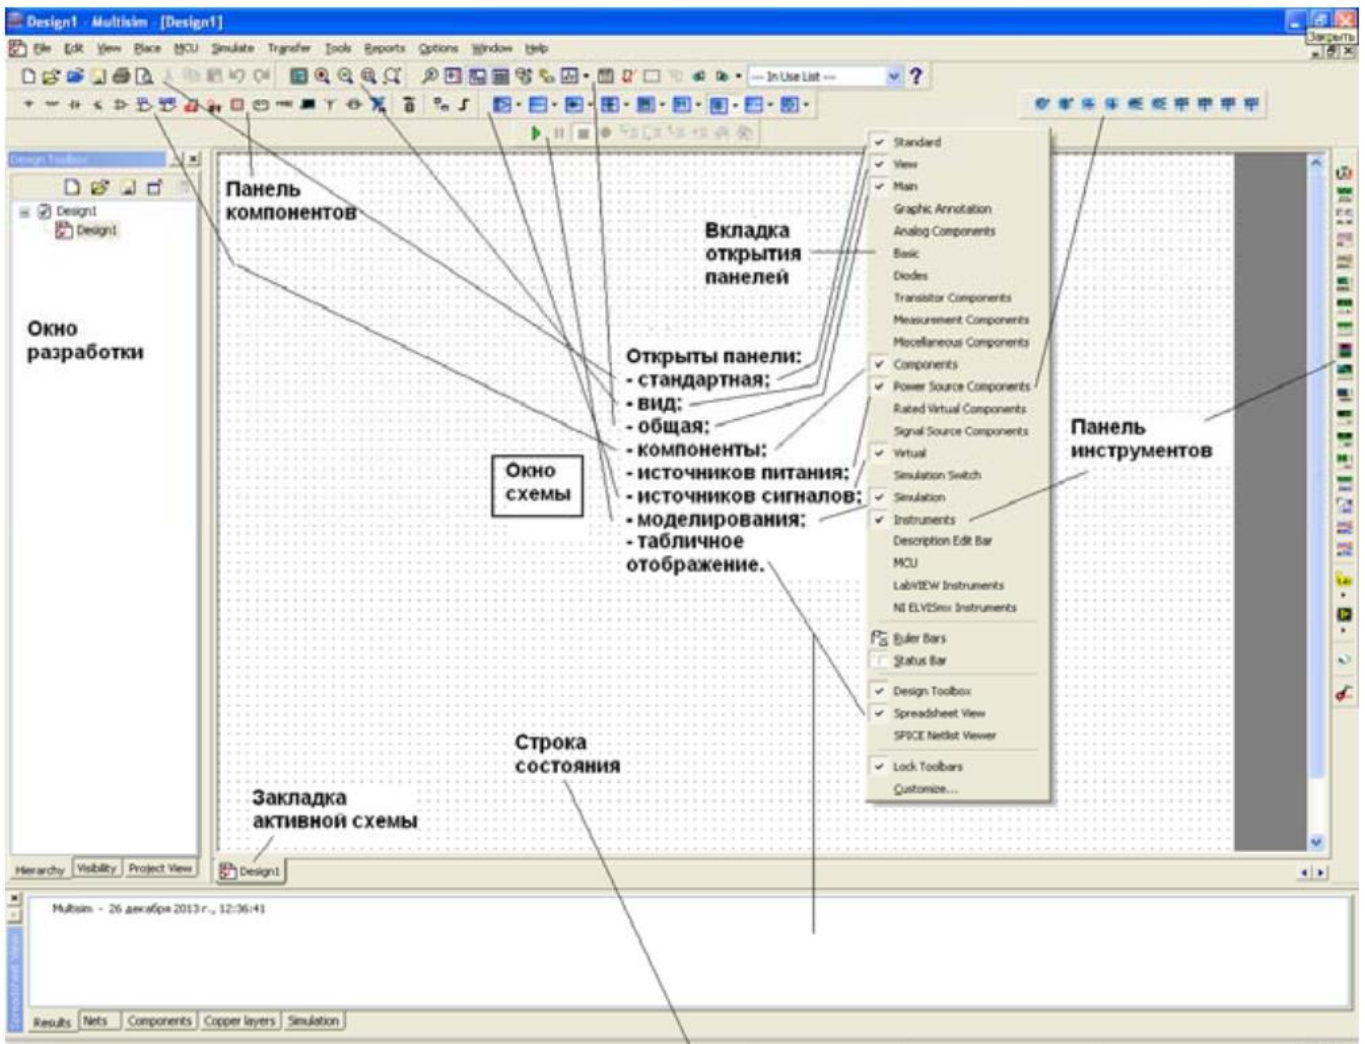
Design1 - Multisim - [Design1]

Закрыть

File Edit View Place MCU Simulate Transfer Tools Reports Options Window Help

--- In Use List ---

Design Toolbox

Design1

Design1

Панель компонентов

Окно разработки

Вкладка открытия панелей

Открыты панели:
- стандартная;
- вид;
- общая;
- компоненты;
- источников питания;
- источников сигналов;
- моделирования;
- табличное отображение.

Окно схемы

Standard
View
Main
Graphic Annotation
Analog Components
Basic
Diodes
Transistor Components
Measurement Components
Miscellaneous Components
Components
Power Source Components
Rated Virtual Components
Signal Source Components
Virtual
Simulation Switch
Simulation
Instruments
Description Edit Bar
MCU
LabVIEW Instruments
NI ELVISmx Instruments
Ruler Bars
Status Bar
Design Toolbox
Spreadsheet View
SPICE Netlist Viewer
Lock Toolbars
Customize...

Панель инструментов

Строка состояния

Закладка активной схемы

Hierarchy Visibility Project View

Design1

Multisim - 26 декабря 2013 г., 12:36:41

Spreadsheet View

Results Nets Components Copper layers Simulation